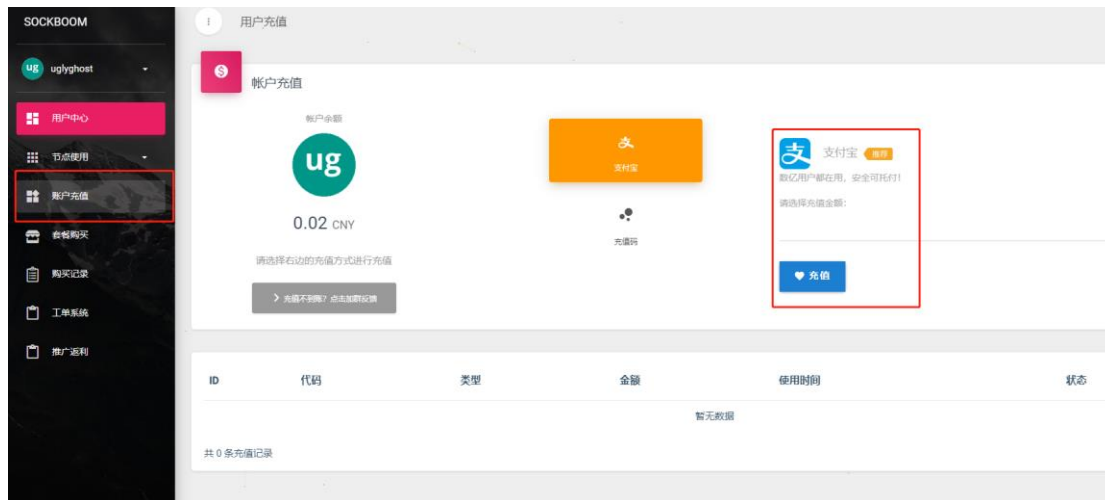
SOCKBOOM

ug uglyghost

用户中心

节点使用

账户充值

套餐购买

购买记录

工单系统

推广返利

用户充值

帐户充值

帐户余额

ug

0.02 CNY

请选择右边的充值方式进行充值

充值不到账？点击加群反馈

支付宝

充值码

支付宝 推荐

数亿用户都在用，安全可托付！

请选择充值金额：

充值

| ID | 代码 | 类型 | 金额 | 使用时间 | 状态 |
|---|---|---|---|---|---|
| | | | 暂无数据 | | |

共 0 条充值记录